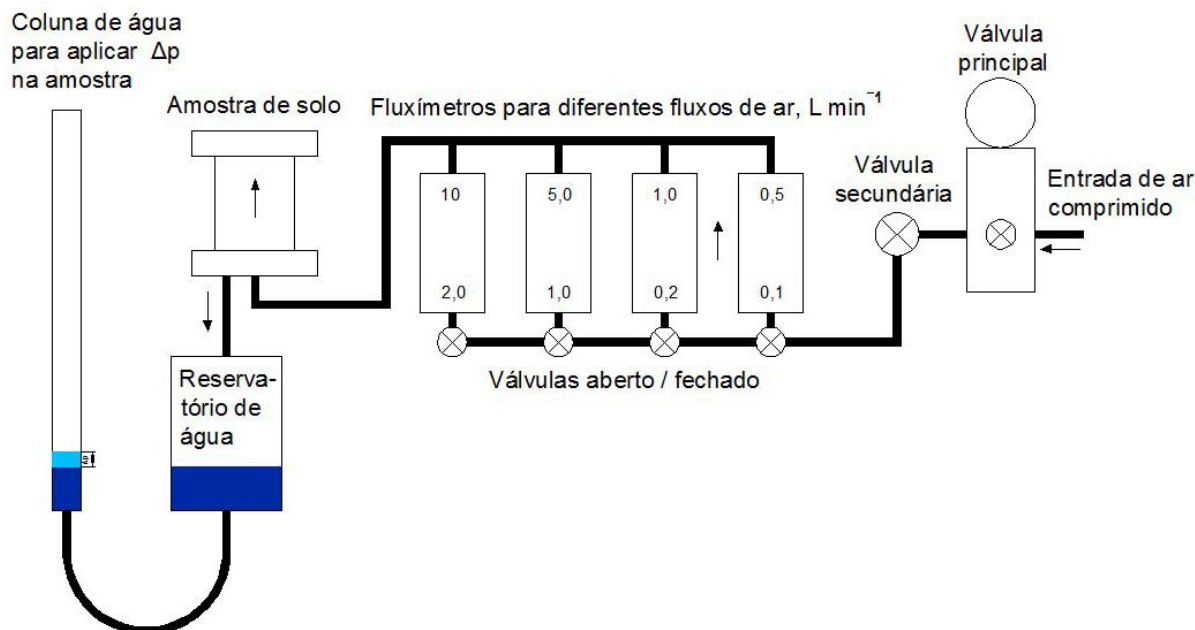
Coluna de água para aplicar Δp na amostra

Amostra de solo

Fluxímetros para diferentes fluxos de ar, L min$^{-1}$

Válvula principal

Válvula secundária

Entrada de ar comprimido

10

2,0

5,0

1,0

1,0

0,2

0,5

0,1

Reservatório de água

Válvulas aberto / fechado

e